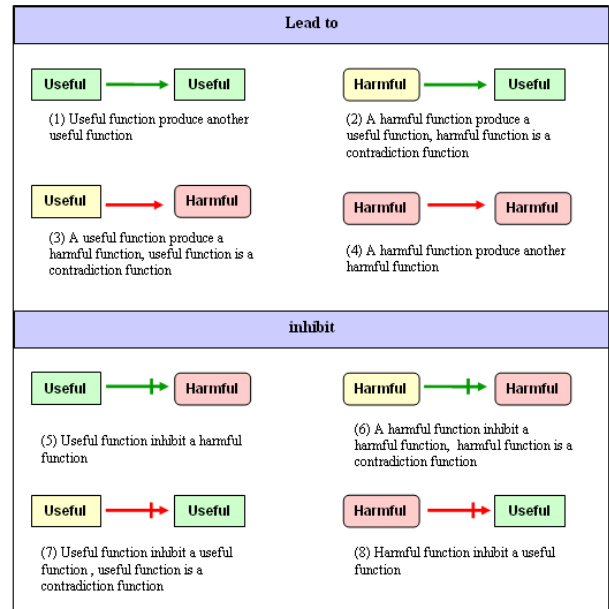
Lead to

Useful Useful

(1) Useful function produce another useful function

Harmful Useful

(2) A harmful function produce a useful function, harmful function is a contradiction function

Useful Harmful

(3) A useful function produce a harmful function, useful function is a contradiction function

Harmful Harmful

(4) A harmful function produce another harmful function

inhibit

Useful Harmful

(5) Useful function inhibit a harmful function

Harmful Harmful

(6) A harmful function inhibit a harmful function, harmful function is a contradiction function

Useful Useful

(7) Useful function inhibit a useful function , useful function is a contradiction function

Harmful Useful

(8) Harmful function inhibit a useful function